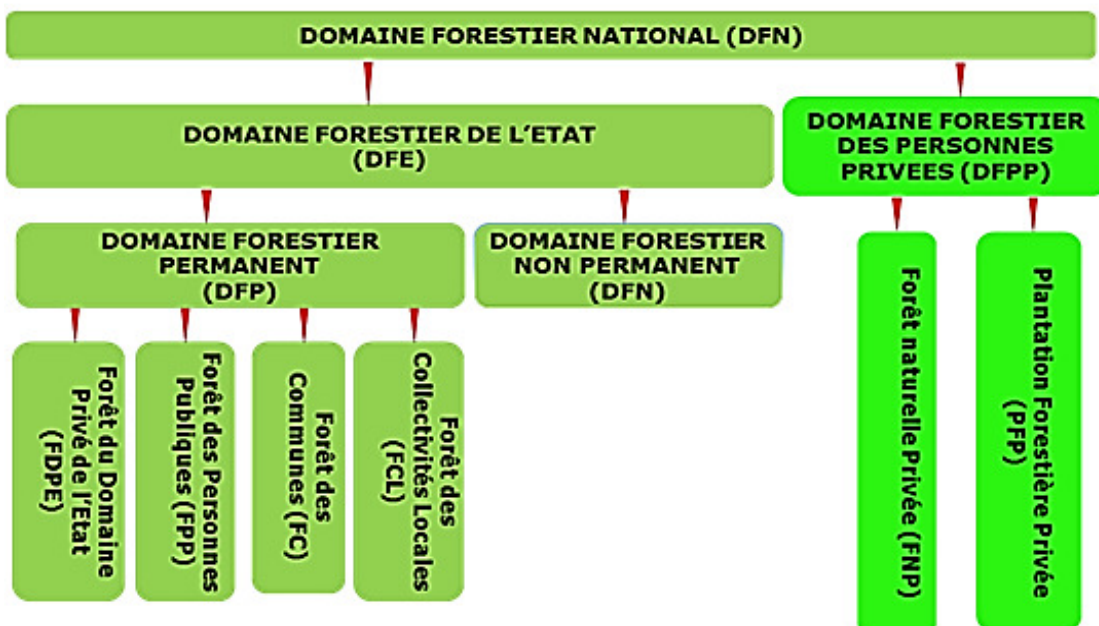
DOMAINE FORESTIER NATIONAL (DFN)

DOMAINE FORESTIER DE L'ETAT (DFE)

DOMAINE FORESTIER DES PERSONNES PRIVEES (DFPP)

DOMAINE FORESTIER PERMANENT (DFP)

DOMAINE FORESTIER NON PERMANENT (DFN)

Forêt du Domaine Privé de l'Etat (FDPE)

Forêt des Personnes Publiques (FPP)

Forêt des Communes (FC)

Forêt des Collectivités Locales (FCL)

Forêt naturelle Privée (FNP)

Plantation Forestière Privée (PFP)